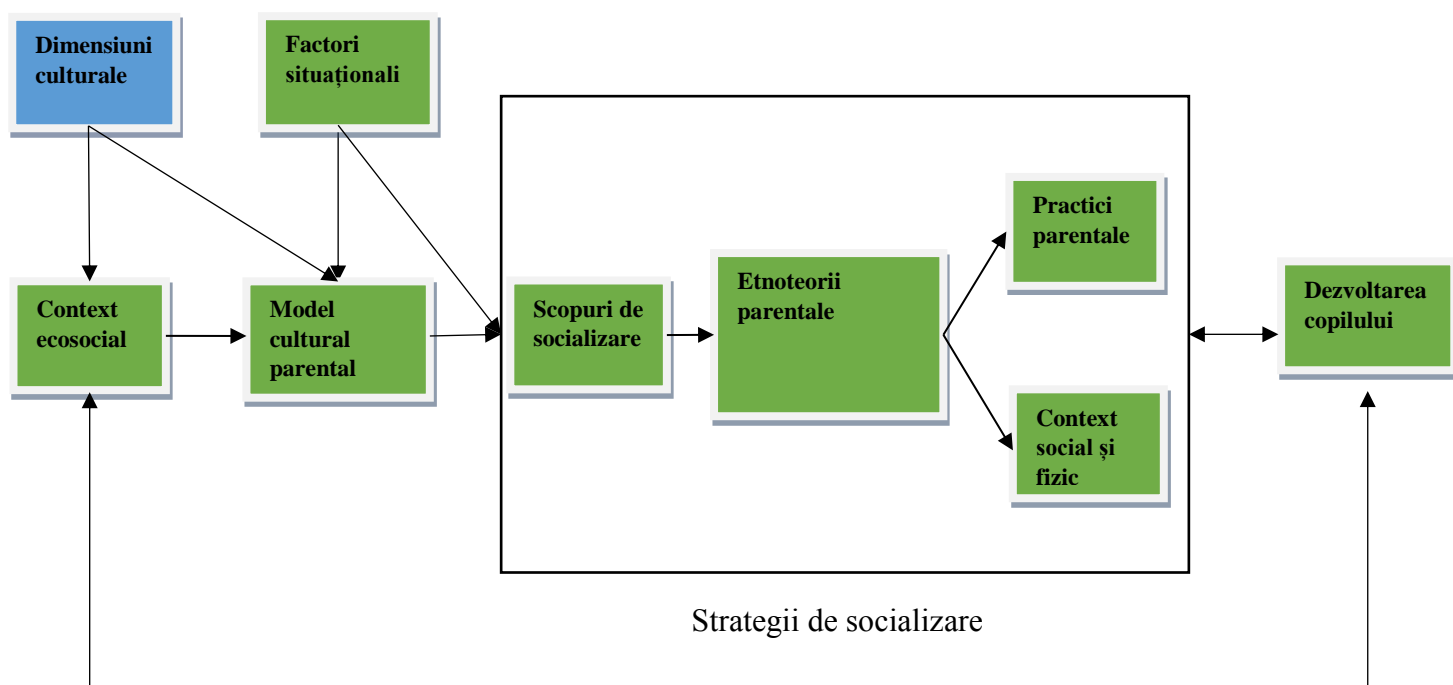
Dimensiuni culturale

Factori situaționali

Context ecosocial

Model cultural parental

Scopuri de socializare

Etnoteorii parentale

Practici parentale

Context social și fizic

Dezvoltarea copilului

Strategii de socializare